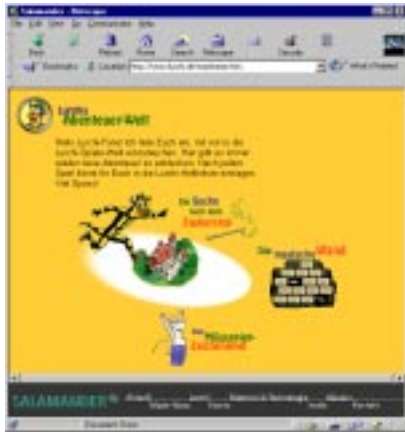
Salamander - Netscape

File Edit View Go Communicator Help

Back Forward Reload Home Search Netscape Print Security Stop

Bookmarks Location: http://www.lurchi.de/salamander.htm What's Related

Lurchis Abenteuer-Welt

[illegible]

Die Suche nach dem Zauberring

Die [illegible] Mauer

Das Mäuserennen Zauberring

SALAMANDER

Document: Done